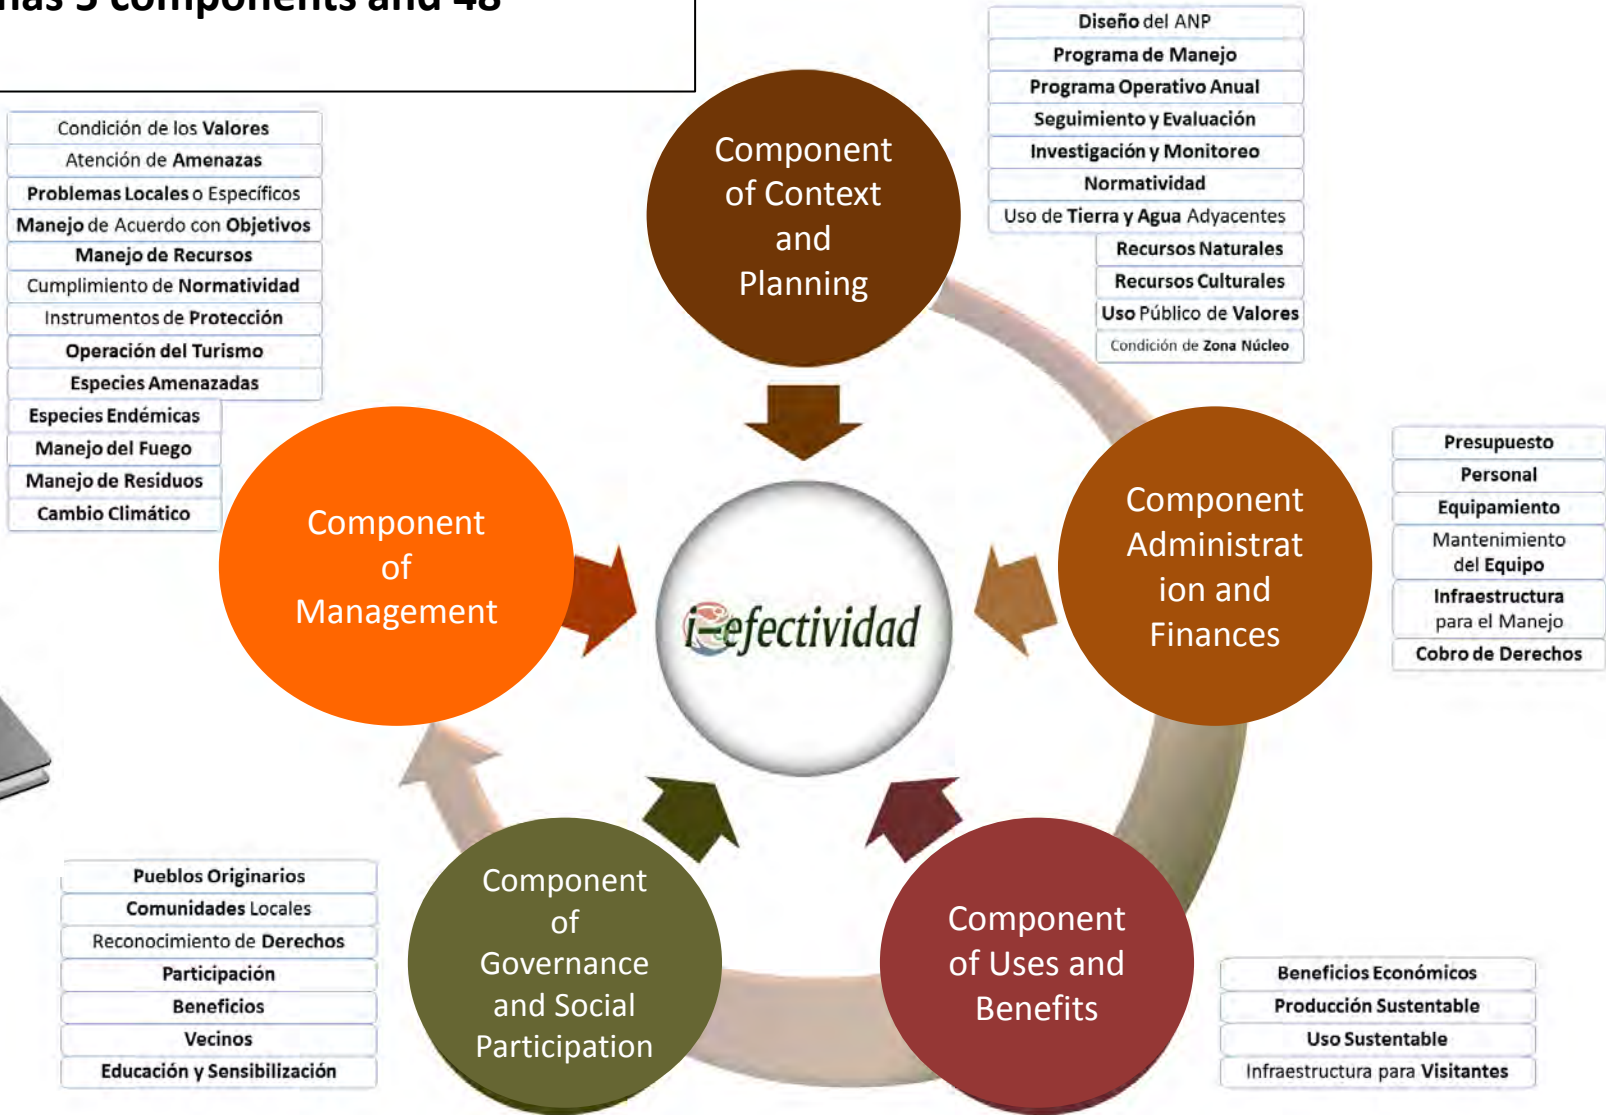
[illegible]has 5 components and 48

Condición de los Valores
Atención de Amenazas
Problemas Locales o Específicos
Manejo de Acuerdo con Objetivos
Manejo de Recursos
Cumplimiento de Normatividad
Instrumentos de Protección
Operación del Turismo
Especies Amenazadas
Especies Endémicas
Manejo del Fuego
Manejo de Residuos
Cambio Climático

Diseño del ANP
Programa de Manejo
Programa Operativo Anual
Seguimiento y Evaluación
Investigación y Monitoreo
Normatividad
Uso de Tierra y Agua Adyacentes
Recursos Naturales
Recursos Culturales
Uso Público de Valores
Condición de Zona Núcleo

Component of Context and Planning

Component of Management

i-efectividad

Component Administration and Finances

Presupuesto
Personal
Equipamiento
Mantenimiento del Equipo
Infraestructura para el Manejo
Cobro de Derechos

Component of Governance and Social Participation

Component of Uses and Benefits

Pueblos Originarios
Comunidades Locales
Reconocimiento de Derechos
Participación
Beneficios
Vecinos
Educación y Sensibilización

Beneficios Económicos
Producción Sustentable
Uso Sustentable
Infraestructura para Visitantes